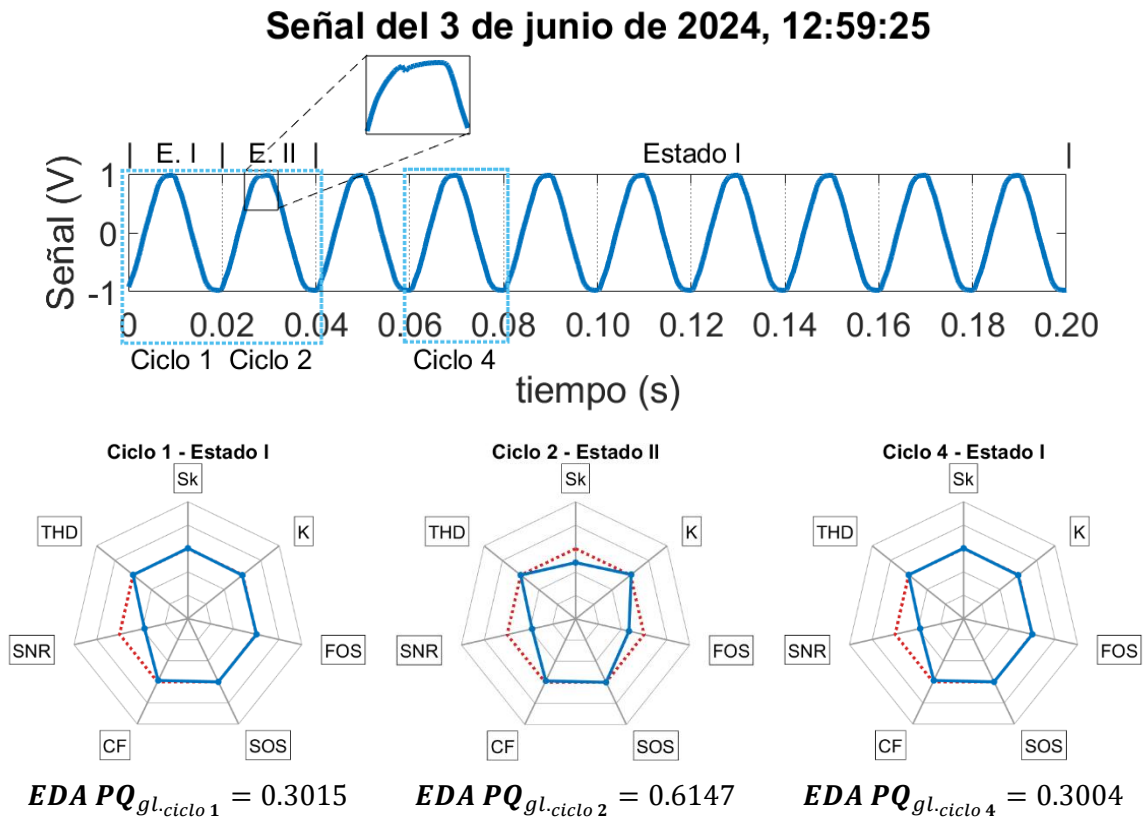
Señal del 3 de junio de 2024, 12:59:25

E. I
E. II
Estado I

Señal (V)
1
0
-1

0 0.02 0.04 0.06 0.08 0.10 0.12 0.14 0.16 0.18 0.20

Ciclo 1 Ciclo 2 Ciclo 4

tiempo (s)

Ciclo 1 - Estado I
Sk
K
FOS
SOS
CF
SNR
THD

Ciclo 2 - Estado II
Sk
K
FOS
SOS
CF
SNR
THD

Ciclo 4 - Estado I
Sk
K
FOS
SOS
CF
SNR
THD

$\boldsymbol{EDA\ PQ}_{gl._{ciclo\ 1}} = 0.3015$

$\boldsymbol{EDA\ PQ}_{gl._{ciclo\ 2}} = 0.6147$

$\boldsymbol{EDA\ PQ}_{gl._{ciclo\ 4}} = 0.3004$